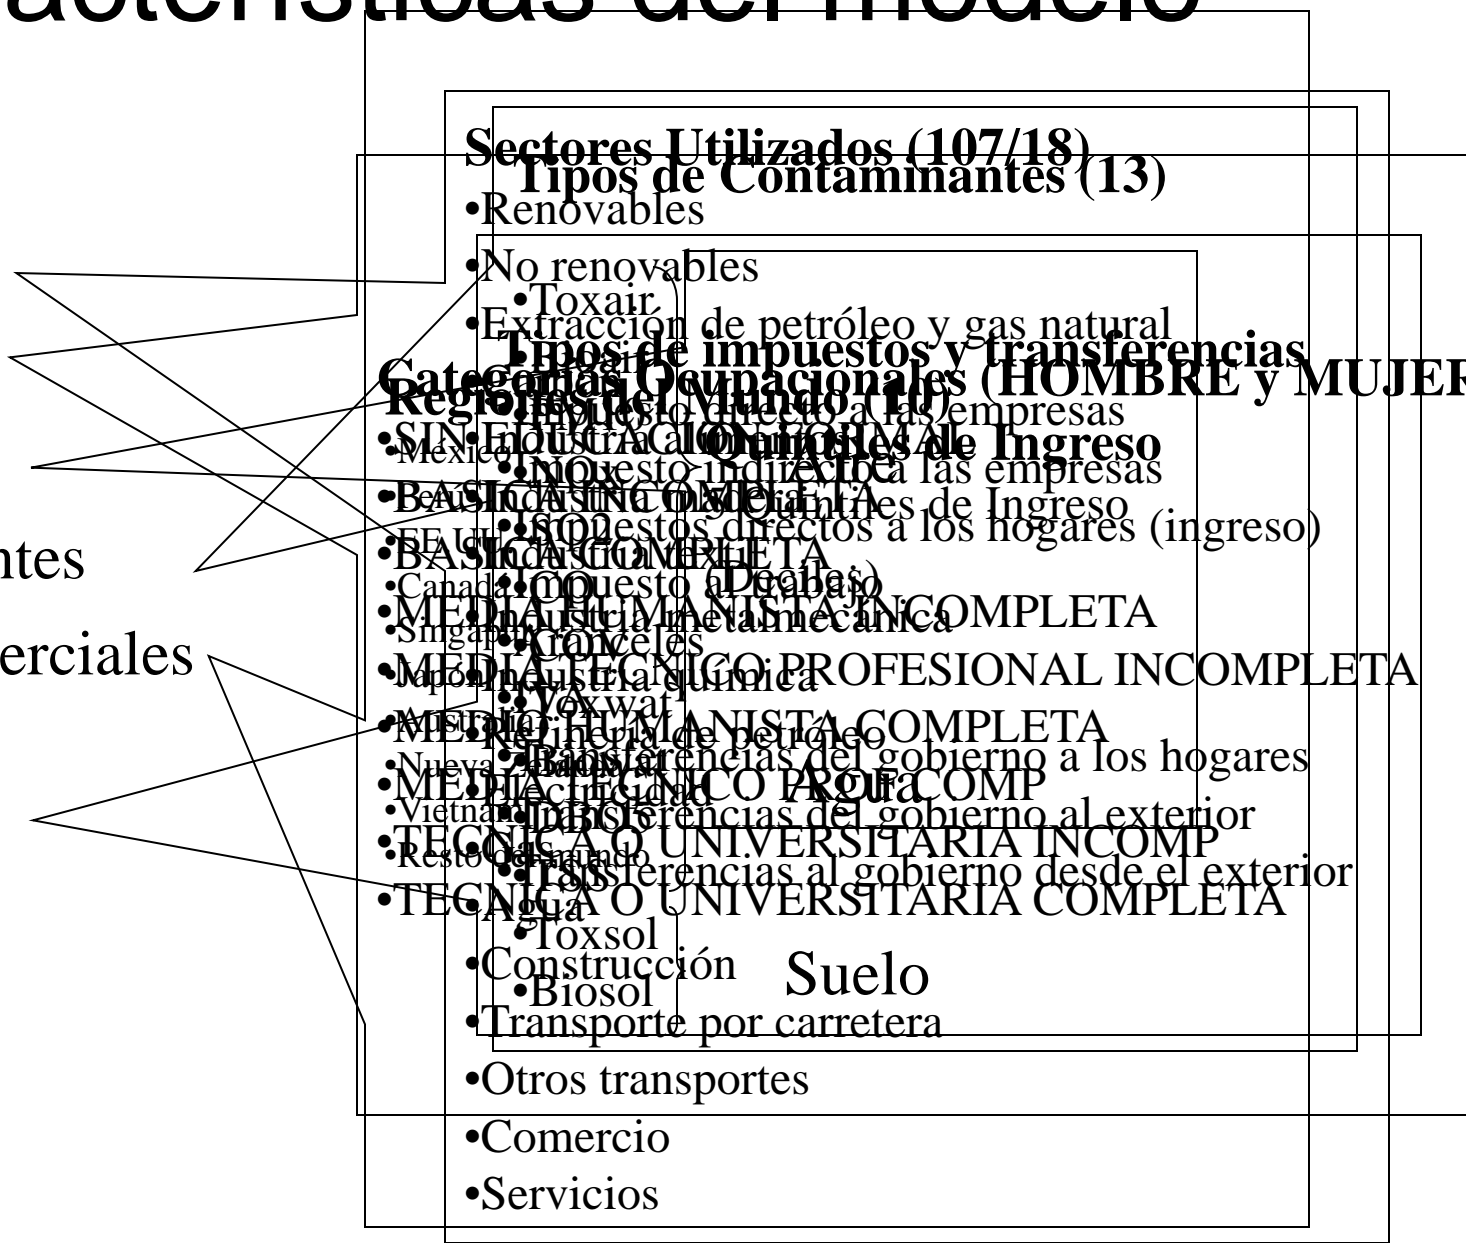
acterísticas del modelo

ntes

erciales

Sectores Utilizados (107/18)
•Renovables
•No renovables
•Extracción de petróleo y gas natural
•Industria alimenticia
•Industria de la madera
•Industria textil
•Industria metalmecánica
•Industria química
•Refinería de petróleo
•Electricidad
•Gas
•Agua
•Construcción
•Transporte por carretera
•Otros transportes
•Comercio
•Servicios

Tipos de Contaminantes (13)
•Toxair
•Toxwat
•Biowat
•Toxsol
•Biosol

Aire

Agua

Suelo

Tipos de impuestos y transferencias
•Impuesto directo a las empresas
•Impuesto indirecto a las empresas
•Impuestos directos a los hogares (ingreso)
•Impuesto al trabajo
•Aranceles
•IVA
•Transferencias del gobierno a los hogares
•Transferencias del gobierno al exterior
•Transferencias al gobierno desde el exterior

Categorías Ocupacionales (HOMBRE y MUJER)
•SIN EDUCACION FORMAL
•BASICA INCOMPLETA
•BASICA COMPLETA
•MEDIA HUMANISTA INCOMPLETA
•MEDIA TECNICO PROFESIONAL INCOMPLETA
•MEDIA HUMANISTA COMPLETA
•MEDIA TECNICO PROF. COMP
•TECNICA O UNIVERSITARIA INCOMP
•TECNICA O UNIVERSITARIA COMPLETA

Regiones del Mundo (10)
•México
•Resto de América
•EE.UU.
•Canadá
•Singapur
•Japón
•Australia
•Nueva Zelanda
•Vietnam
•Resto del mundo

10 Quintiles de Ingreso
10 Quintiles de Ingreso